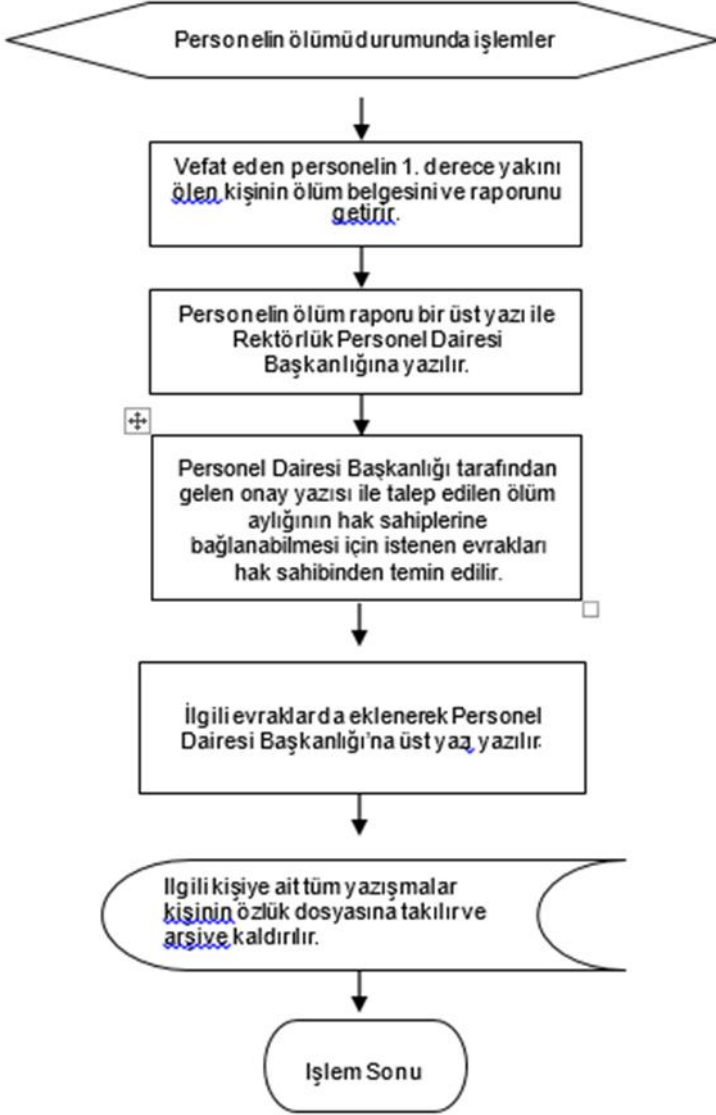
Personelin ölümü durumunda işlemler

Vefat eden personelin 1. derece yakını ölen kişinin ölüm belgesini ve raporunu getirir.

Personelin ölüm raporu bir üst yazı ile Rektörlük Personel Dairesi Başkanlığına yazılır.

Personel Dairesi Başkanlığı tarafından gelen onay yazısı ile talep edilen ölüm aylığının hak sahiplerine bağlanabilmesi için istenen evrakları hak sahibinden temin edilir.

İlgili evraklarda eklenerek Personel Dairesi Başkanlığı'na üst yaz yazılır.

Ilgili kişiye ait tüm yazışmalar kişinin özlük dosyasına takılırve arşive kaldırılır.

Işlem Sonu